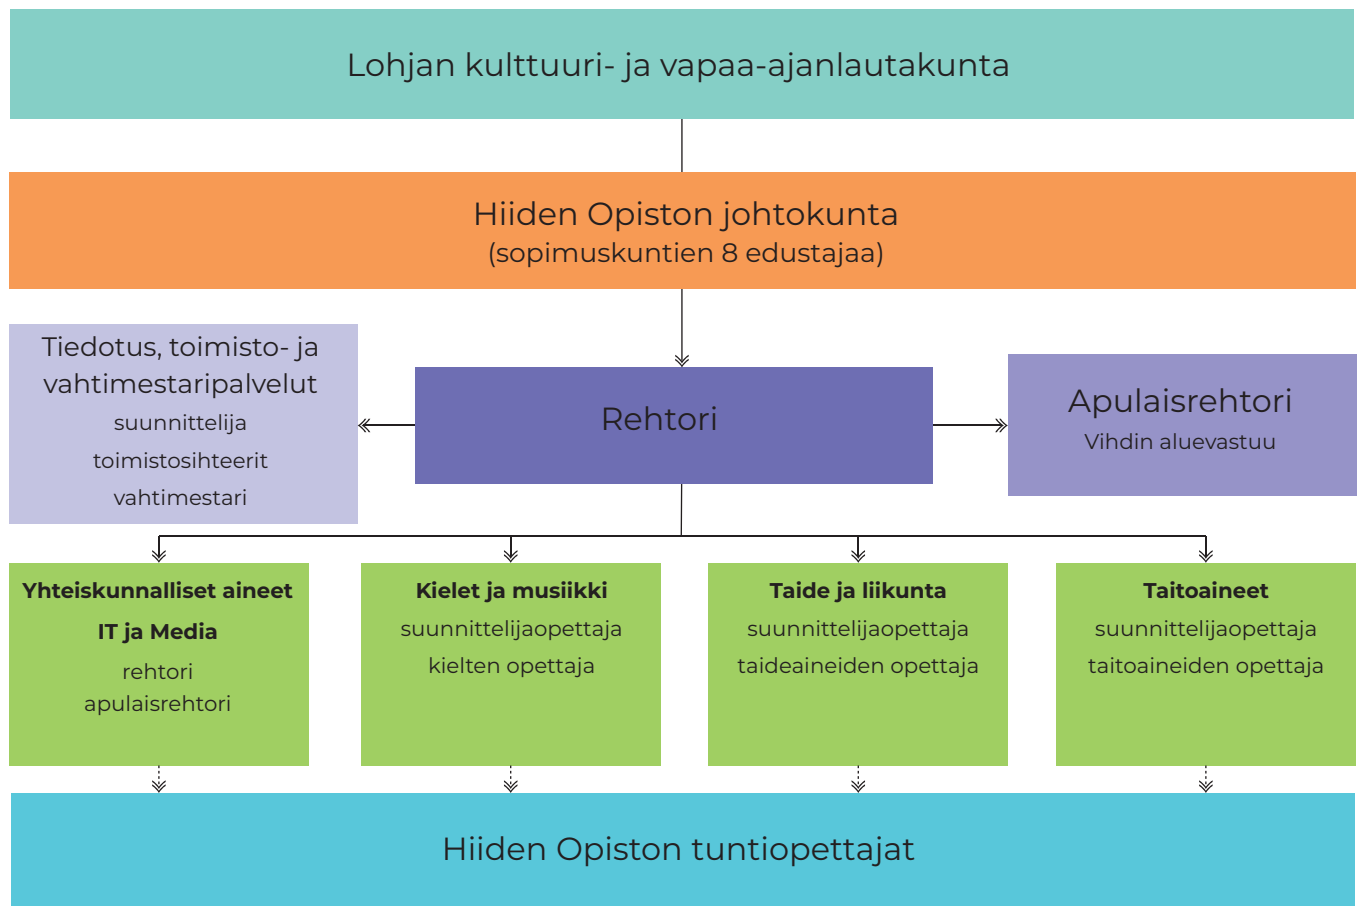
Lohjan kulttuuri- ja vapaa-ajanlautakunta

Hiiden Opiston johtokunta
(sopimuskuntien 8 edustajaa)

Tiedotus, toimisto- ja vahtimestaripalvelut
suunnittelija
toimistosihteerit
vahtimestari

Rehtori

Apulaisrehtori
Vihdin aluevastuu

Yhteiskunnalliset aineet
IT ja Media
rehtori
apulaisrehtori

Kielet ja musiikki
suunnittelijaopettaja
kielten opettaja

Taide ja liikunta
suunnittelijaopettaja
taideaineiden opettaja

Taitoaineet
suunnittelijaopettaja
taitoaineiden opettaja

Hiiden Opiston tuntiopettajat